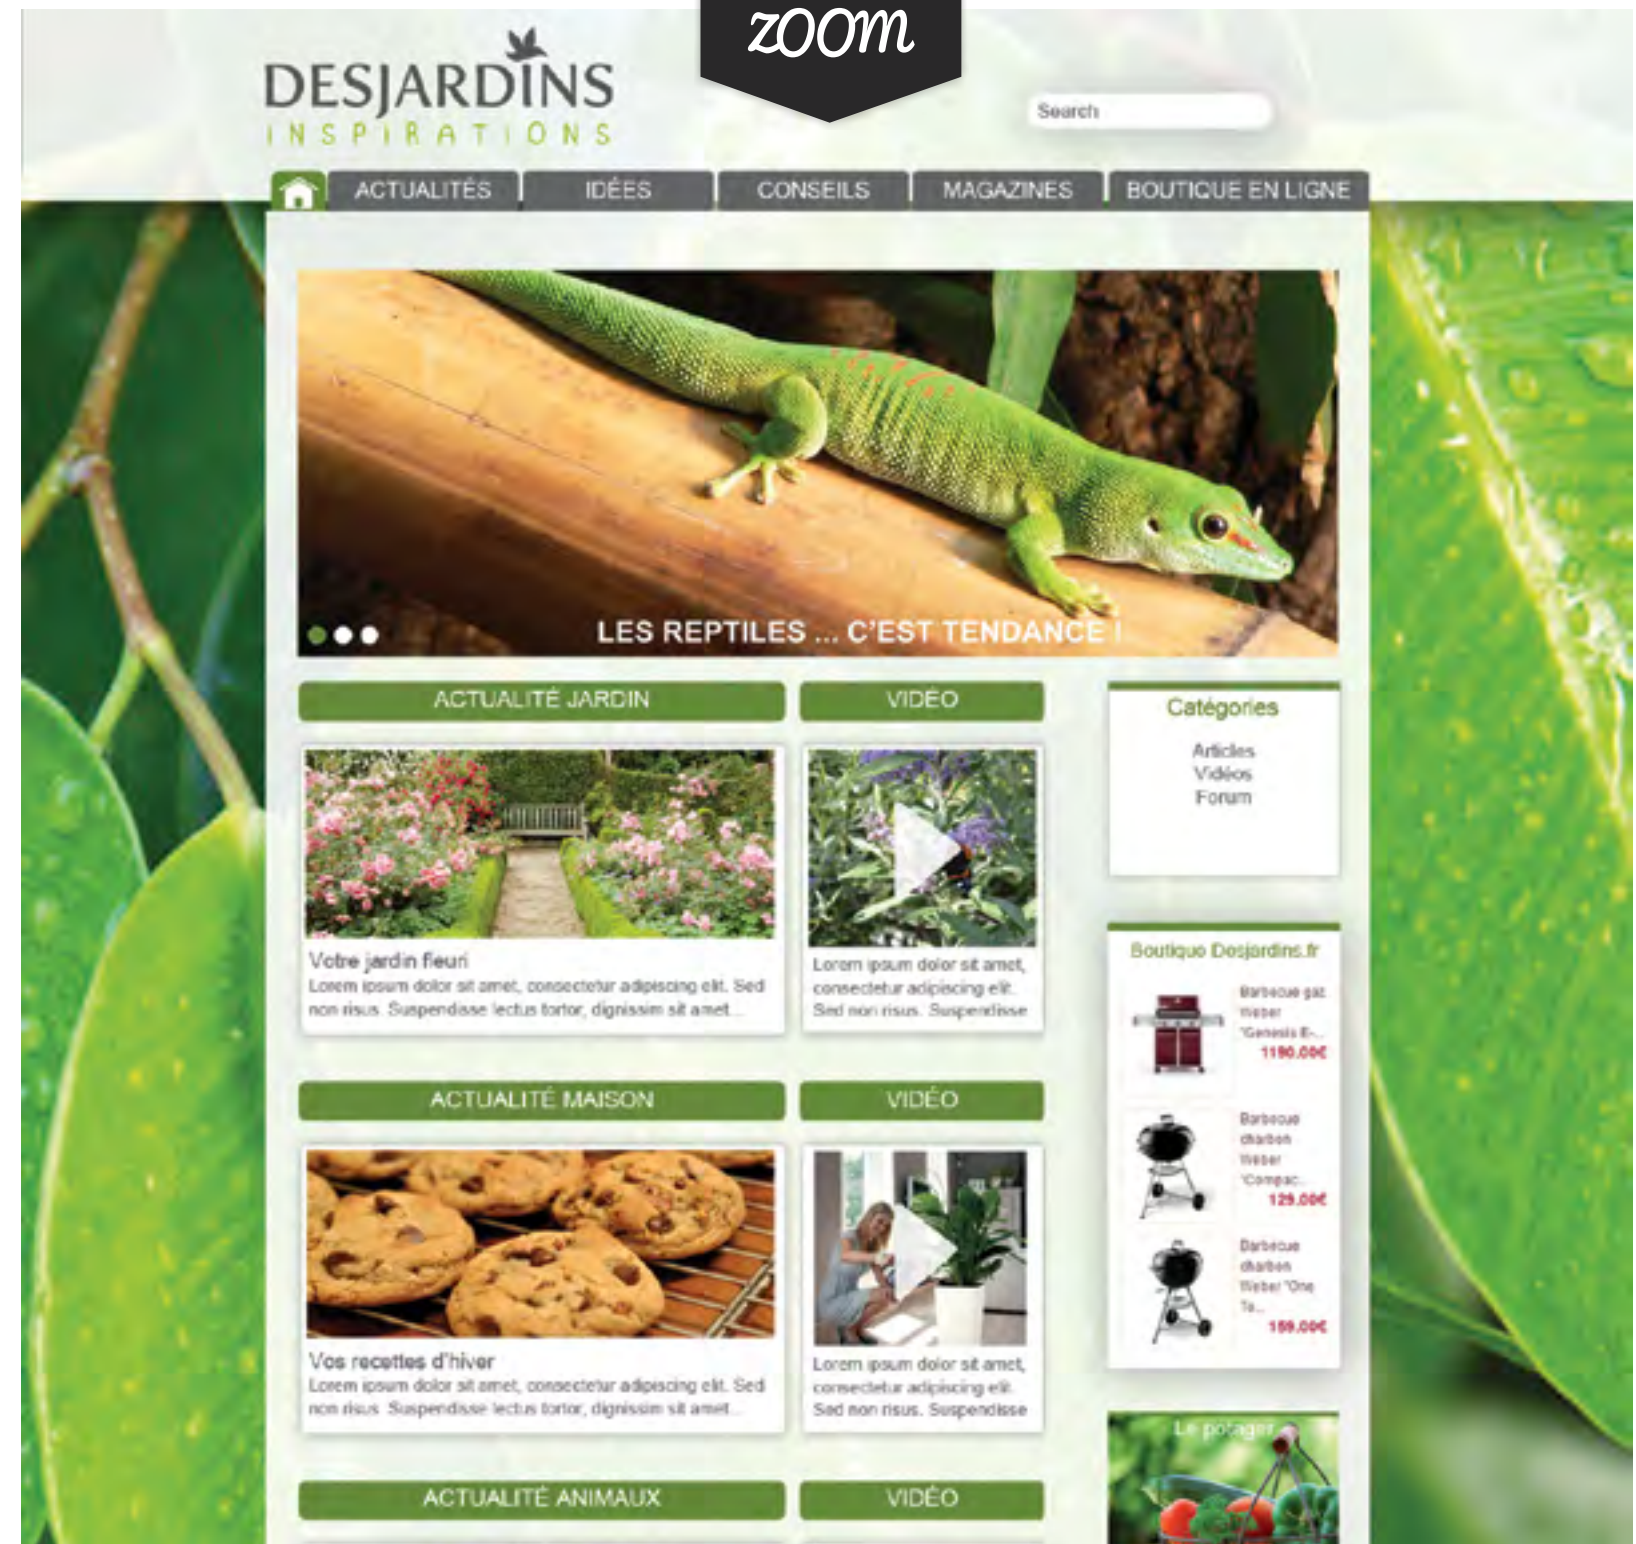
zoom

DESJARDINS
INSPIRATIONS

Search

ACTUALITÉS | IDÉES | CONSEILS | MAGAZINES | BOUTIQUE EN LIGNE

LES REPTILES ... C'EST TENDANCE !

ACTUALITÉ JARDIN

VIDÉO

Catégories
Articles
Vidéos
Forum

Votre jardin fleuri
Lorem ipsum dolor sit amet, consectetur adipiscing elit. Sed non risus. Suspendisse lectus tortor, dignissim sit amet...

Lorem ipsum dolor sit amet, consectetur adipiscing elit. Sed non risus. Suspendisse

Boutique Desjardins.fr

Barbecue gaz Weber 'Genesis E-...
1190.00€

Barbecue charbon Weber 'Compac...
129.00€

Barbecue charbon Weber 'One To...
159.00€

ACTUALITÉ MAISON

VIDÉO

Vos recettes d'hiver
Lorem ipsum dolor sit amet, consectetur adipiscing elit. Sed non risus. Suspendisse lectus tortor, dignissim sit amet...

Lorem ipsum dolor sit amet, consectetur adipiscing elit. Sed non risus. Suspendisse

Le potager

ACTUALITÉ ANIMAUX

VIDÉO